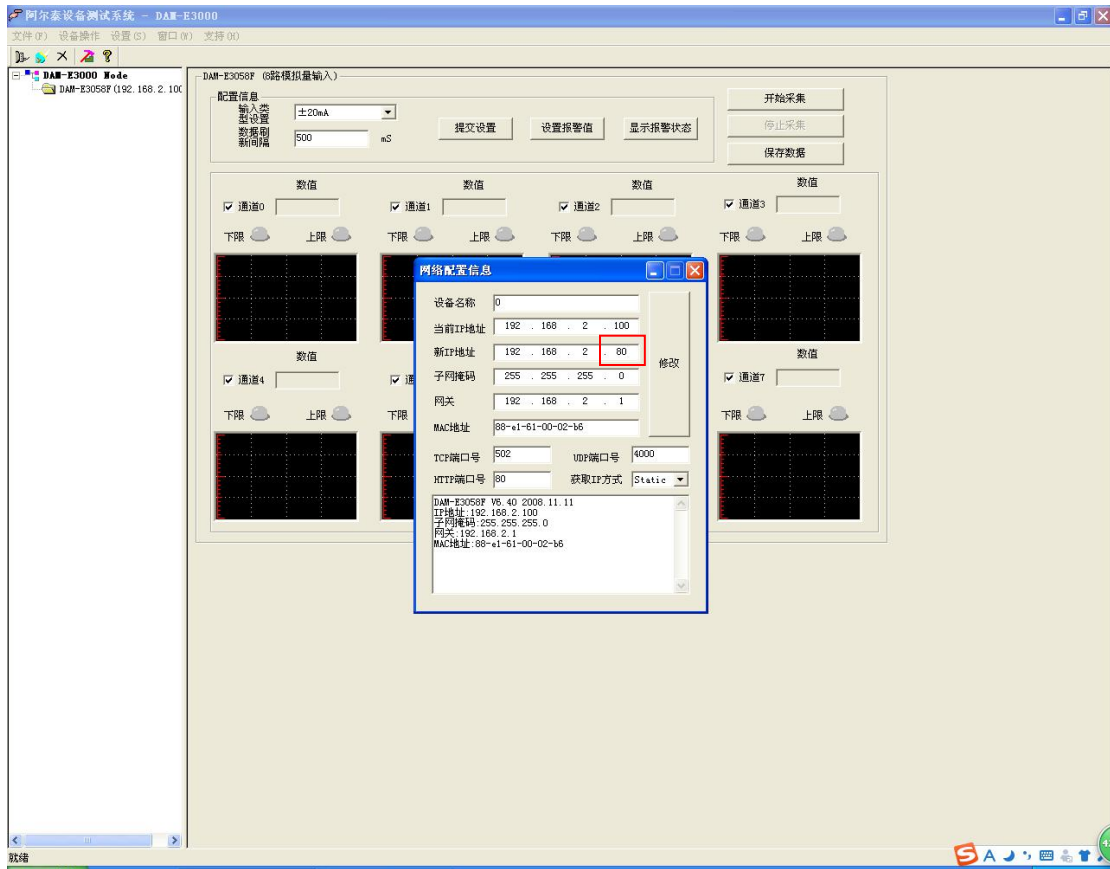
阿尔泰设备测试系统 - DAM-E3000

文件(F) 设备操作 设置(S) 窗口(W) 支持(H)

DAM-E3000 Node
DAM-E3058F(192.168.2.100

DAM-E3058F (8路模拟量输入)

配置信息
输入类型设置 ±20mA
数据刷新间隔 500 mS

提交设置
设置报警值
显示报警状态

开始采集
停止采集
保存数据

数值
通道0
下限 上限

数值
通道1
下限 上限

数值
通道2
下限 上限

数值
通道3
下限 上限

数值
通道4
下限 上限

通

下限

数值
通道7
下限 上限

网络配置信息

设备名称 0
当前IP地址 192 . 168 . 2 . 100
新IP地址 192 . 168 . 2 . 80
子网掩码 255 . 255 . 255 . 0
网关 192 . 168 . 2 . 1
MAC地址 88-e1-61-00-02-b6

修改

TCP端口号 502
UDP端口号 4000
HTTP端口号 80
获取IP方式 Static

DAM-E3058F V6.40 2008.11.11
IP地址:192.168.2.100
子网掩码:255.255.255.0
网关:192.168.2.1
MAC地址:88-e1-61-00-02-b6

就绪